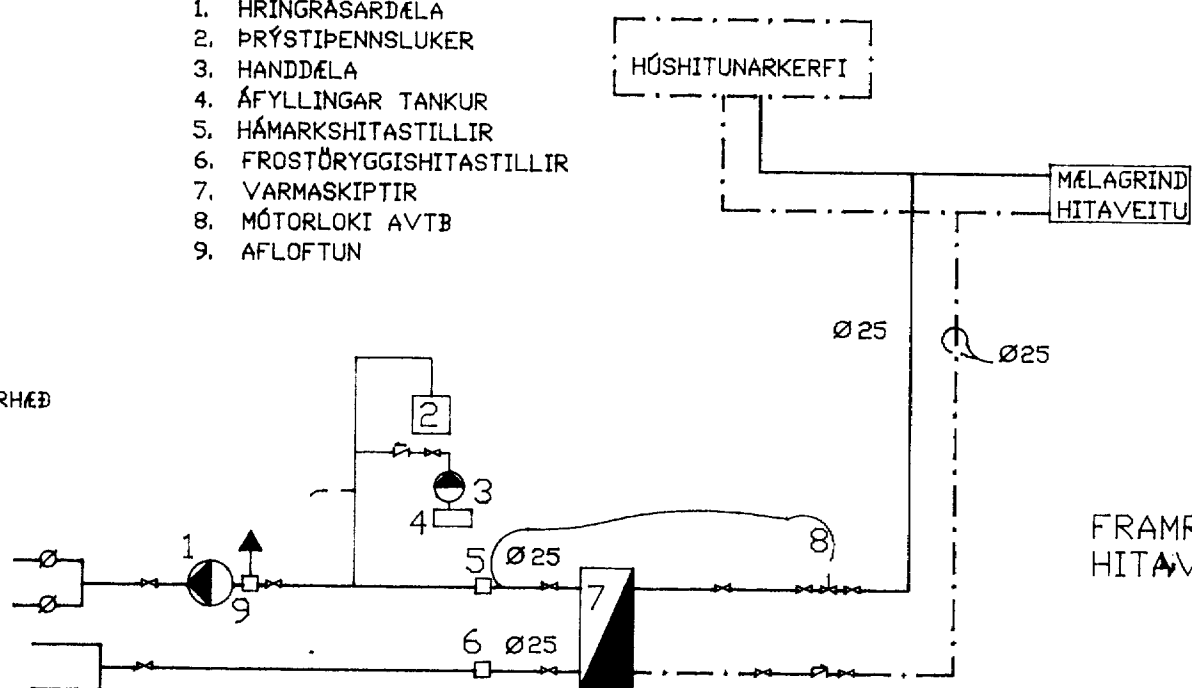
1. HRINGRÁSARDÆLA
2. ÞRÝSTIÞENNSLUKER
3. HANDDÆLA
4. ÁFYLLINGAR TANKUR
5. HÁMARKSHITASTILLIR
6. FROSTÖRYGGISHITASTILLIR
7. VARMASKIPTIR
8. MÓTORLOKI AVTB
9. AFLOFTUN

HÚSHITUNARKERFI

MÆLAGRIND HITAVEITU

Ø25

Ø25

RHÆÐ

2

3

4

1

9

5

Ø25

8

7

6

Ø25

FRAMR
HITAV